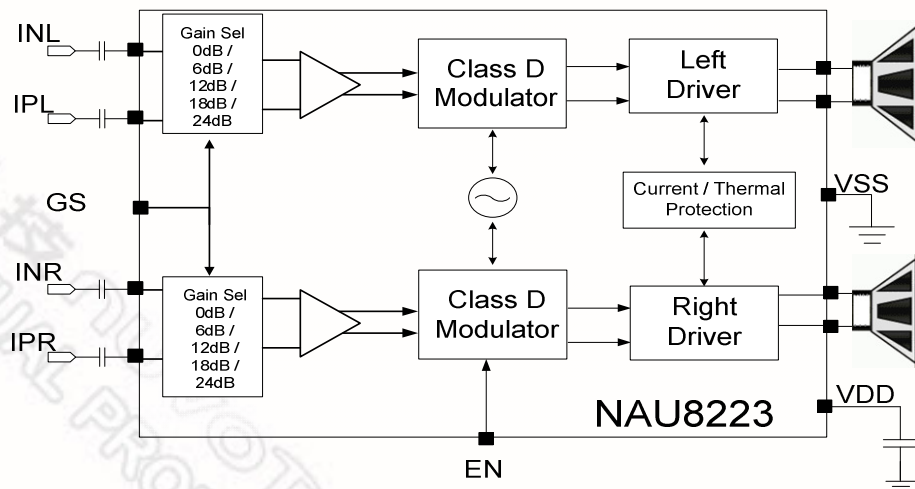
INL

IPL

GS

INR

IPR

Gain Sel
0dB /
6dB /
12dB /
18dB /
24dB

Class D
Modulator

Left
Driver

Current / Thermal
Protection

VSS

Gain Sel
0dB /
6dB /
12dB /
18dB /
24dB

Class D
Modulator

Right
Driver

NAU8223

VDD

EN